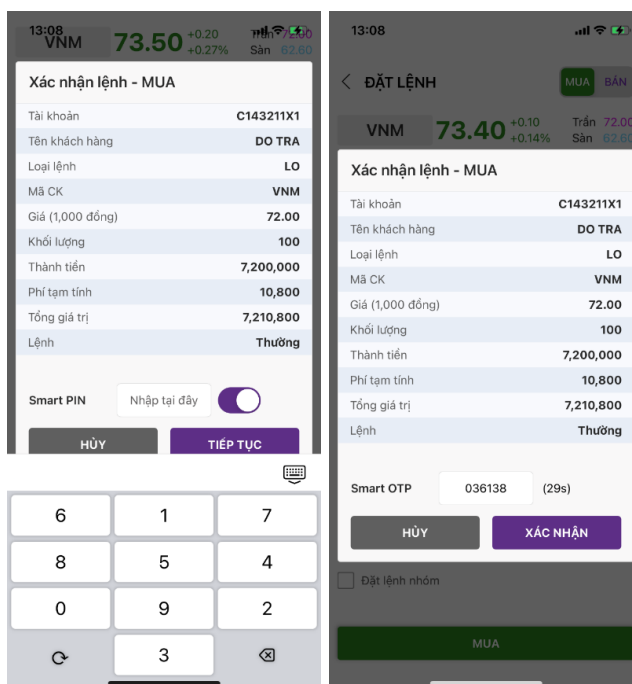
13:08
VNM 73.50 +0.20 +0.27% Trần 77.00 Sàn 62.60

Xác nhận lệnh - MUA

| Tài khoản | C143211X1 |
|---|---|
| Tên khách hàng | DO TRA |
| Loại lệnh | LO |
| Mã CK | VNM |
| Giá (1,000 đồng) | 72.00 |
| Khối lượng | 100 |
| Thành tiền | 7,200,000 |
| Phí tạm tính | 10,800 |
| Tổng giá trị | 7,210,800 |
| Lệnh | Thường |

Smart PIN Nhập tại đây

HỦY TIẾP TỤC

6 1 7
8 5 4
0 9 2
3

13:08
ĐẶT LỆNH MUA BÁN
VNM 73.40 +0.10 +0.14% Trần 72.00 Sàn 62.60

Xác nhận lệnh - MUA

| Tài khoản | C143211X1 |
|---|---|
| Tên khách hàng | DO TRA |
| Loại lệnh | LO |
| Mã CK | VNM |
| Giá (1,000 đồng) | 72.00 |
| Khối lượng | 100 |
| Thành tiền | 7,200,000 |
| Phí tạm tính | 10,800 |
| Tổng giá trị | 7,210,800 |
| Lệnh | Thường |

Smart OTP 036138 (29s)

HỦY XÁC NHẬN

Đặt lệnh nhóm

MUA